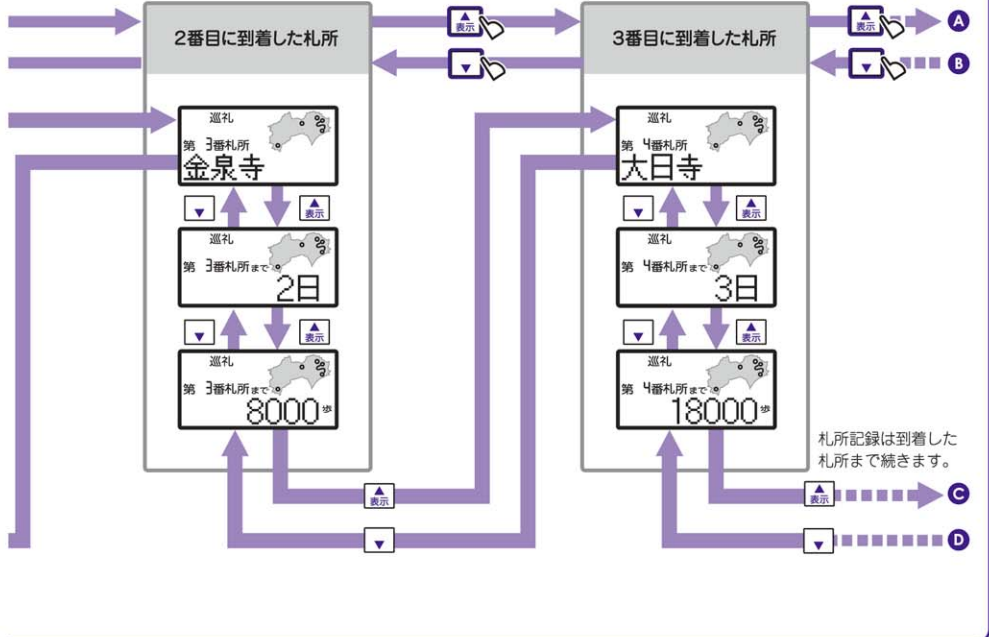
2番目に到着した札所

▲
表示

3番目に到着した札所

▲
表示

A

B

巡礼
第 3番札所
金泉寺

▼

▲
表示

巡礼
第 3番札所まで
2日

▼

▲
表示

巡礼
第 3番札所まで
8000歩

巡礼
第 4番札所
大日寺

▼

▲
表示

巡礼
第 4番札所まで
3日

▼

▲
表示

巡礼
第 4番札所まで
18000歩

札所記録は到着した札所まで続きます。

▲
表示

▼

▲
表示

C

▼

D